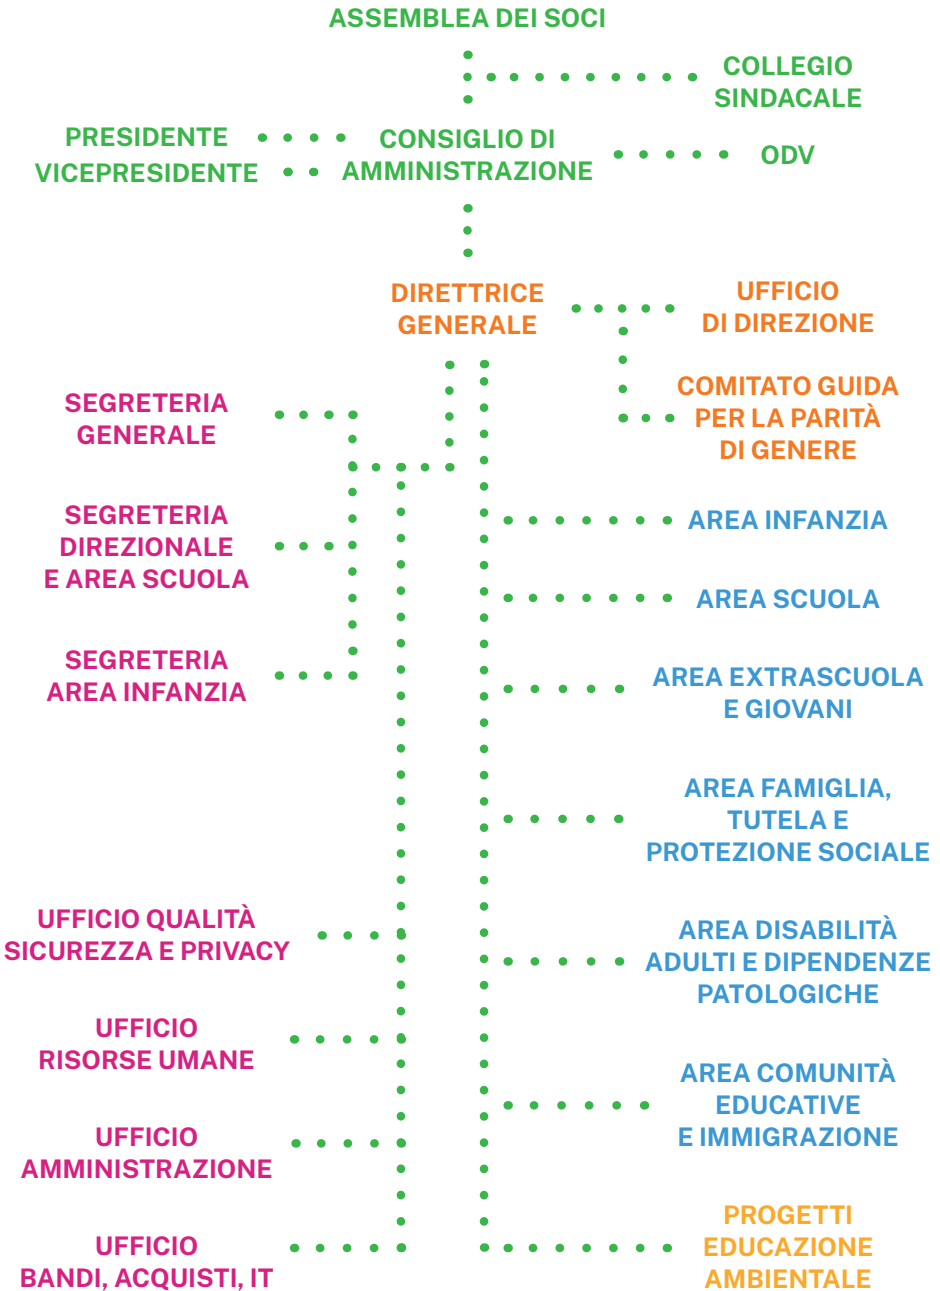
ASSEMBLEA DEI SOCI

COLLEGIO SINDACALE

PRESIDENTE
VICEPRESIDENTE

CONSIGLIO DI AMMINISTRAZIONE

ODV

DIRETTRICE GENERALE

UFFICIO DI DIREZIONE

COMITATO GUIDA PER LA PARITÀ DI GENERE

SEGRETERIA GENERALE

SEGRETERIA DIREZIONALE E AREA SCUOLA

SEGRETERIA AREA INFANZIA

AREA INFANZIA

AREA SCUOLA

AREA EXTRASCUOLA E GIOVANI

AREA FAMIGLIA, TUTELA E PROTEZIONE SOCIALE

UFFICIO QUALITÀ SICUREZZA E PRIVACY

AREA DISABILITÀ ADULTI E DIPENDENZE PATOLOGICHE

UFFICIO RISORSE UMANE

AREA COMUNITÀ EDUCATIVE E IMMIGRAZIONE

UFFICIO AMMINISTRAZIONE

UFFICIO BANDI, ACQUISTI, IT

PROGETTI EDUCAZIONE AMBIENTALE